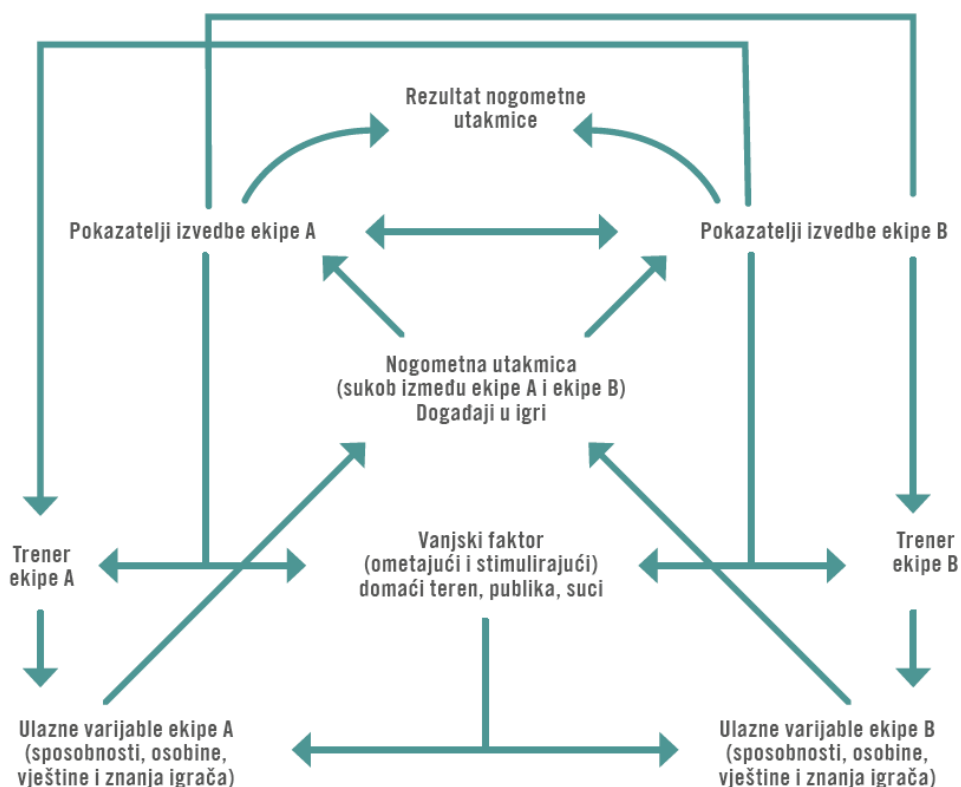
Rezultat nogometne utakmice

Pokazatelji izvedbe ekipe A

Pokazatelji izvedbe ekipe B

Nogometna utakmica
(sukob izmedu ekipe A i ekipe B)
Događaji u igri

Trener ekipe A

Vanjski faktor
(ometajući i stimulirajući)
domaći teren, publika, suci

Trener ekipe B

Ulazne varijable ekipe A
(sposobnosti, osobine, vještine i znanja igrača)

Ulazne varijable ekipe B
(sposobnosti, osobine, vještine i znanja igrača)